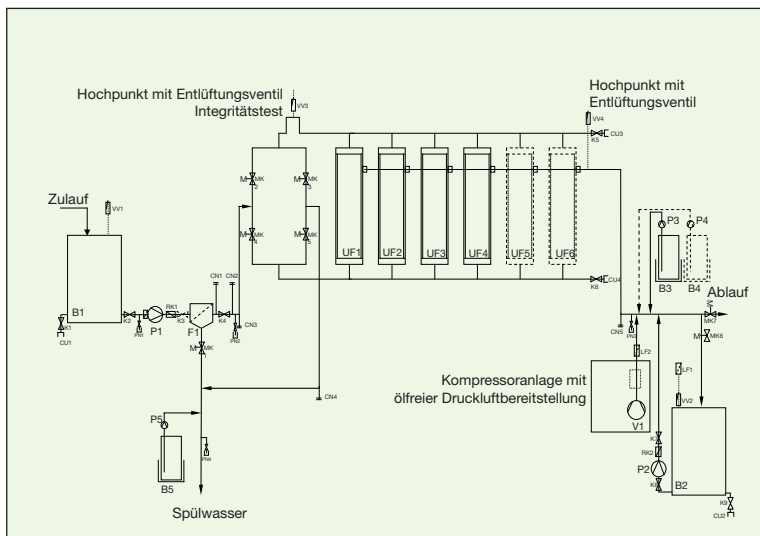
Hochpunkt mit Entlüftungsventil
Integritätstest
VV3

Hochpunkt mit
Entlüftungsventil
VV4
CU3
K5

Zulauf
VV1

MK 2
MK 3
MK 4
MK 5

UF1
UF2
UF3
UF4
UF5
UF6

P3
P4
B3
B4

CU4
K6

Ablauf
MK7
MK6

B1
MK1
CU1
K2
P1
PI1
RK1
K3
F1
CN1
CN2
K4
CN3
PI2
MK

CN5
PI3
LF2

Kompressoranlage mit
ölfreier Druckluftbereitstellung
V1

LF1
VV2
K7
RK2
P2
K8
B2
K9
CU2

CN4

P5
B5
PI4

Spülwasser